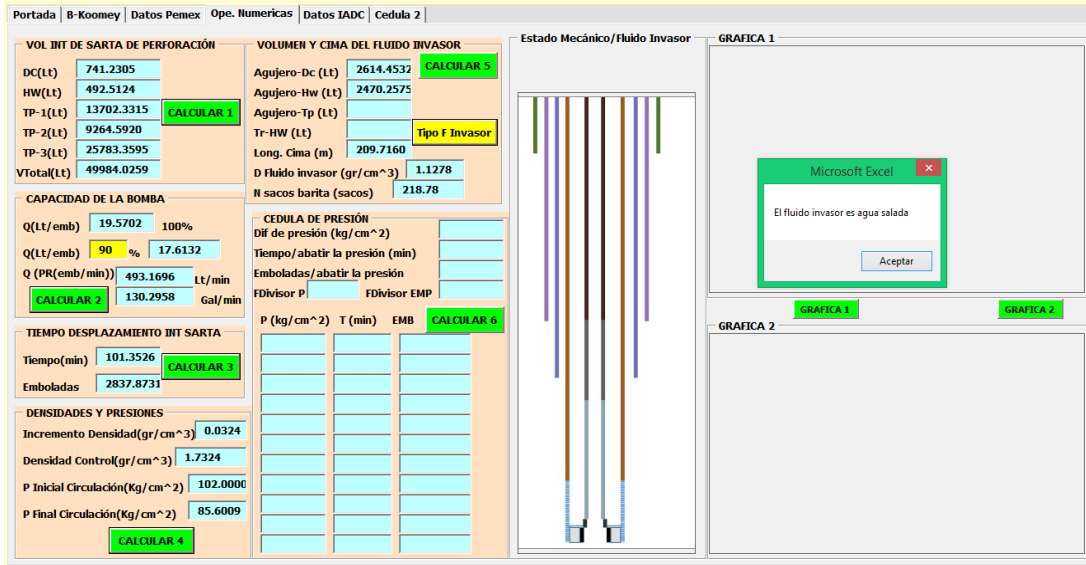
Portada | B-Koomey | Datos Pemex | Ope. Numericas | Datos IADC | Cedula 2

VOL INT DE SARTA DE PERFORACIÓN
DC(Lt) 741.2305
HW(Lt) 492.5124
TP-1(Lt) 13702.3315
TP-2(Lt) 9264.5920
TP-3(Lt) 25783.3595
VTotal(Lt) 49984.0259
CALCULAR 1

VOLUMEN Y CIMA DEL FLUIDO INVASOR
Agujero-Dc (Lt) 2614.4532
Agujero-Hw (Lt) 2470.2575
Agujero-Tp (Lt)
Tr-HW (Lt)
Long. Cima (m) 209.7160
D Fluido invasor (gr/cm^3) 1.1278
N sacos barita (sacos) 218.78
CALCULAR 5
Tipo F Invasor

Estado Mecánico/Fluido Invasor

GRAFICA 1

Microsoft Excel
El fluido invasor es agua salada
Aceptar

CAPACIDAD DE LA BOMBA
Q(Lt/emb) 19.5702 100%
Q(Lt/emb) 90 % 17.6132
Q (PR(emb/min)) 493.1696 Lt/min
130.2958 Gal/min
CALCULAR 2

CEDULA DE PRESIÓN
Dif de presión (kg/cm^2)
Tiempo/abatir la presión (min)
Emboladas/abatir la presión
FDivisor P FDivisor EMP
P (kg/cm^2) T (min) EMB
CALCULAR 6

GRAFICA 1 GRAFICA 2
GRAFICA 2

TIEMPO DESPLAZAMIENTO INT SARTA
Tiempo(min) 101.3526
Emboladas 2837.8731
CALCULAR 3

DENSIDADES Y PRESIONES
Incremento Densidad(gr/cm^3) 0.0324
Densidad Control(gr/cm^3) 1.7324
P Inicial Circulación(Kg/cm^2) 102.0000
P Final Circulación(Kg/cm^2) 85.6009
CALCULAR 4